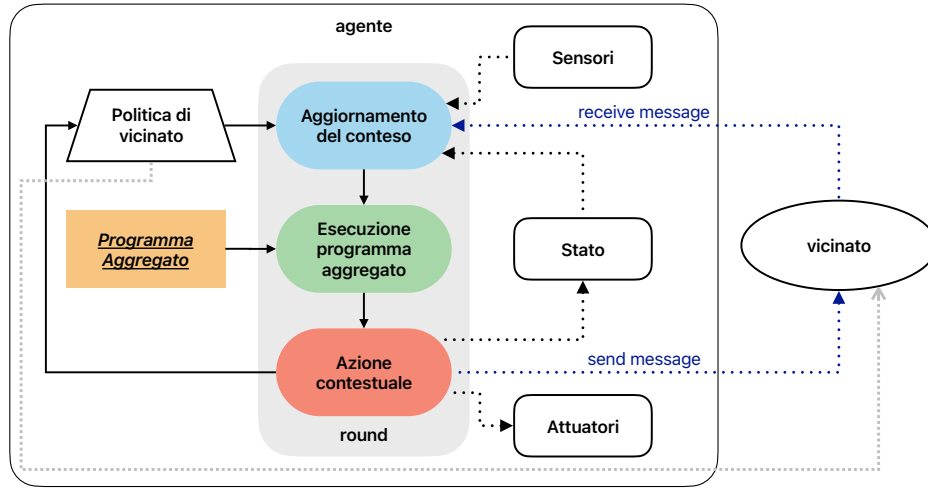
agente

Sensori

Politica di vicinato

Aggiornamento del conteso

receive message

Programma Aggregato

Esecuzione programma aggregato

Stato

vicinato

Azione contestuale

send message

round

Attuatori